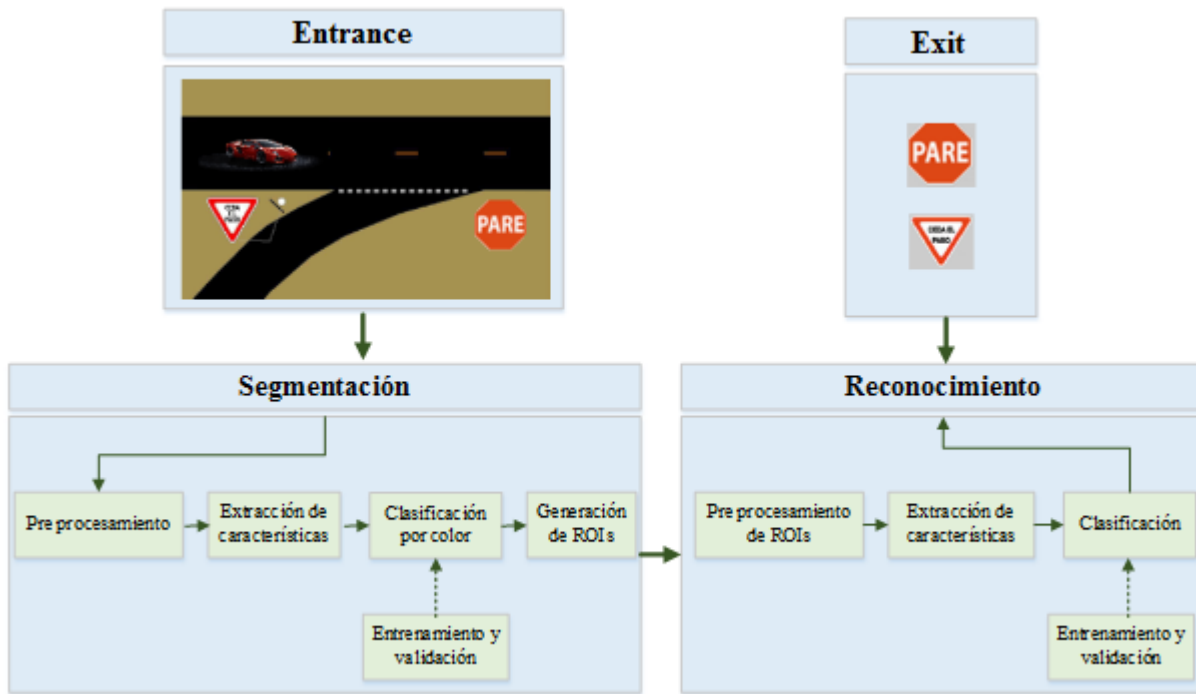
Entrance

CEDA EL PASO

PARE

Exit

PARE

CEDA EL PASO

Segmentación

Pre procesamiento

Extracción de características

Clasificación por color

Generación de ROIs

Entrenamiento y validación

Reconocimiento

Pre procesamiento de ROIs

Extracción de características

Clasificación

Entrenamiento y validación